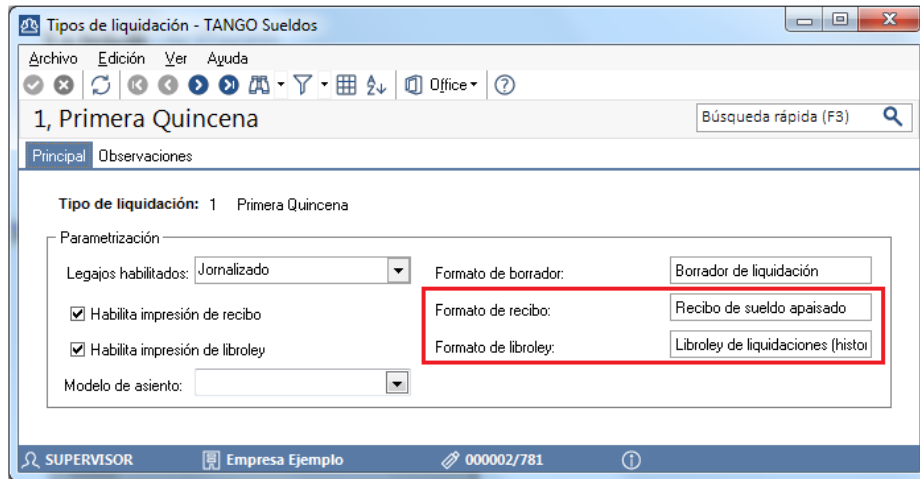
Tipos de liquidación - TANGO Sueldos

Archivo Edición Ver Ayuda

Office

1, Primera Quincena

Búsqueda rápida (F3)

Principal Observaciones

Tipo de liquidación: 1 Primera Quincena

Parametrización

Legajos habilitados: Jornalizado

Habilita impresión de recibo

Habilita impresión de libroley

Modelo de asiento:

Formato de borrador: Borrador de liquidación

Formato de recibo: Recibo de sueldo apaisado

Formato de libroley: Libroley de liquidaciones (histor

SUPERVISOR Empresa Ejemplo 000002/781